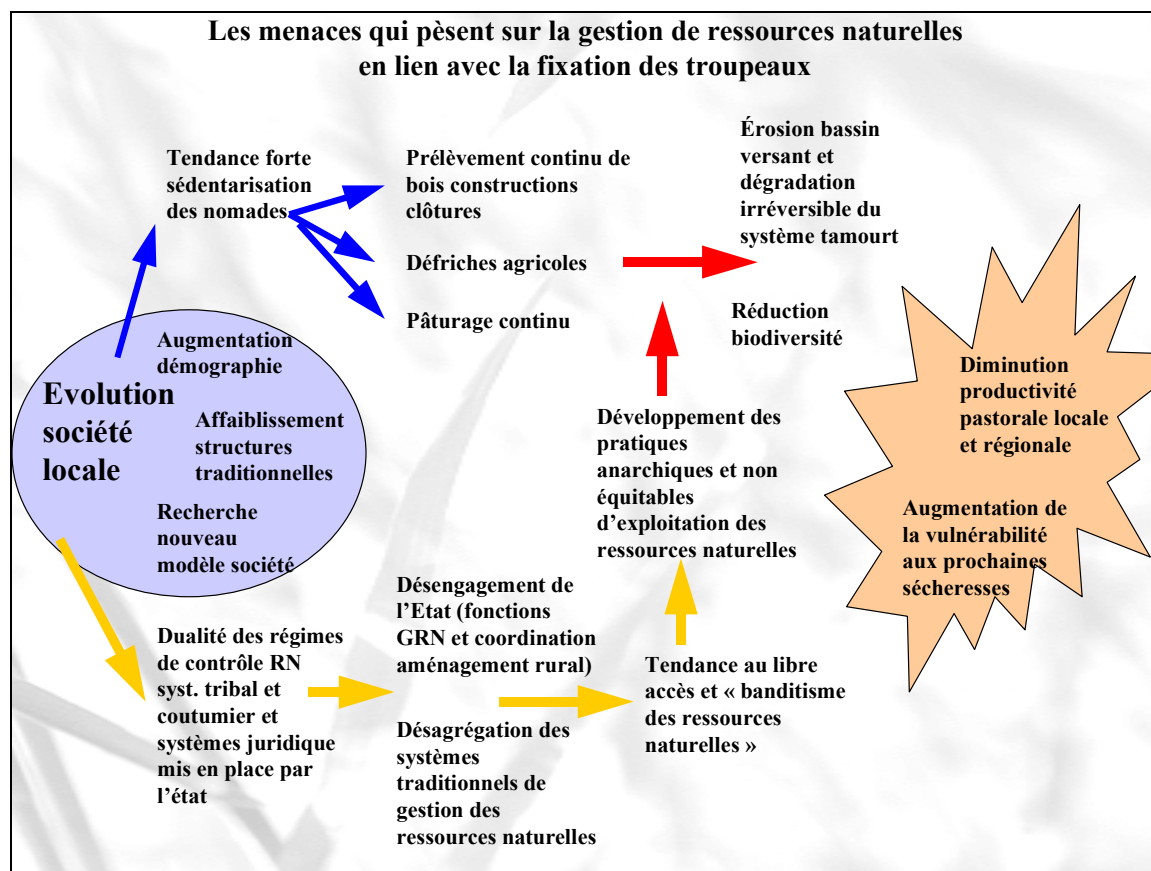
Les menaces qui pèsent sur la gestion de ressources naturelles en lien avec la fixation des troupeaux

Tendance forte sédentarisation des nomades

Prélèvement continu de bois constructions clôtures

Défriches agricoles

Pâturage continu

Érosion bassin versant et dégradation irréversible du système tamourt

Réduction biodiversité

Diminution productivité pastorale locale et régionale

Augmentation de la vulnérabilité aux prochaines sécheresses

Evolution société locale

Augmentation démographie

Affaiblissement structures traditionnelles

Recherche nouveau modèle société

Développement des pratiques anarchiques et non équitables d'exploitation des ressources naturelles

Dualité des régimes de contrôle RN syst. tribal et coutumier et systèmes juridique mis en place par l'état

Désengagement de l'Etat (fonctions GRN et coordination aménagement rural)

Désagrégation des systèmes traditionnels de gestion des ressources naturelles

Tendance au libre accès et « banditisme des ressources naturelles »